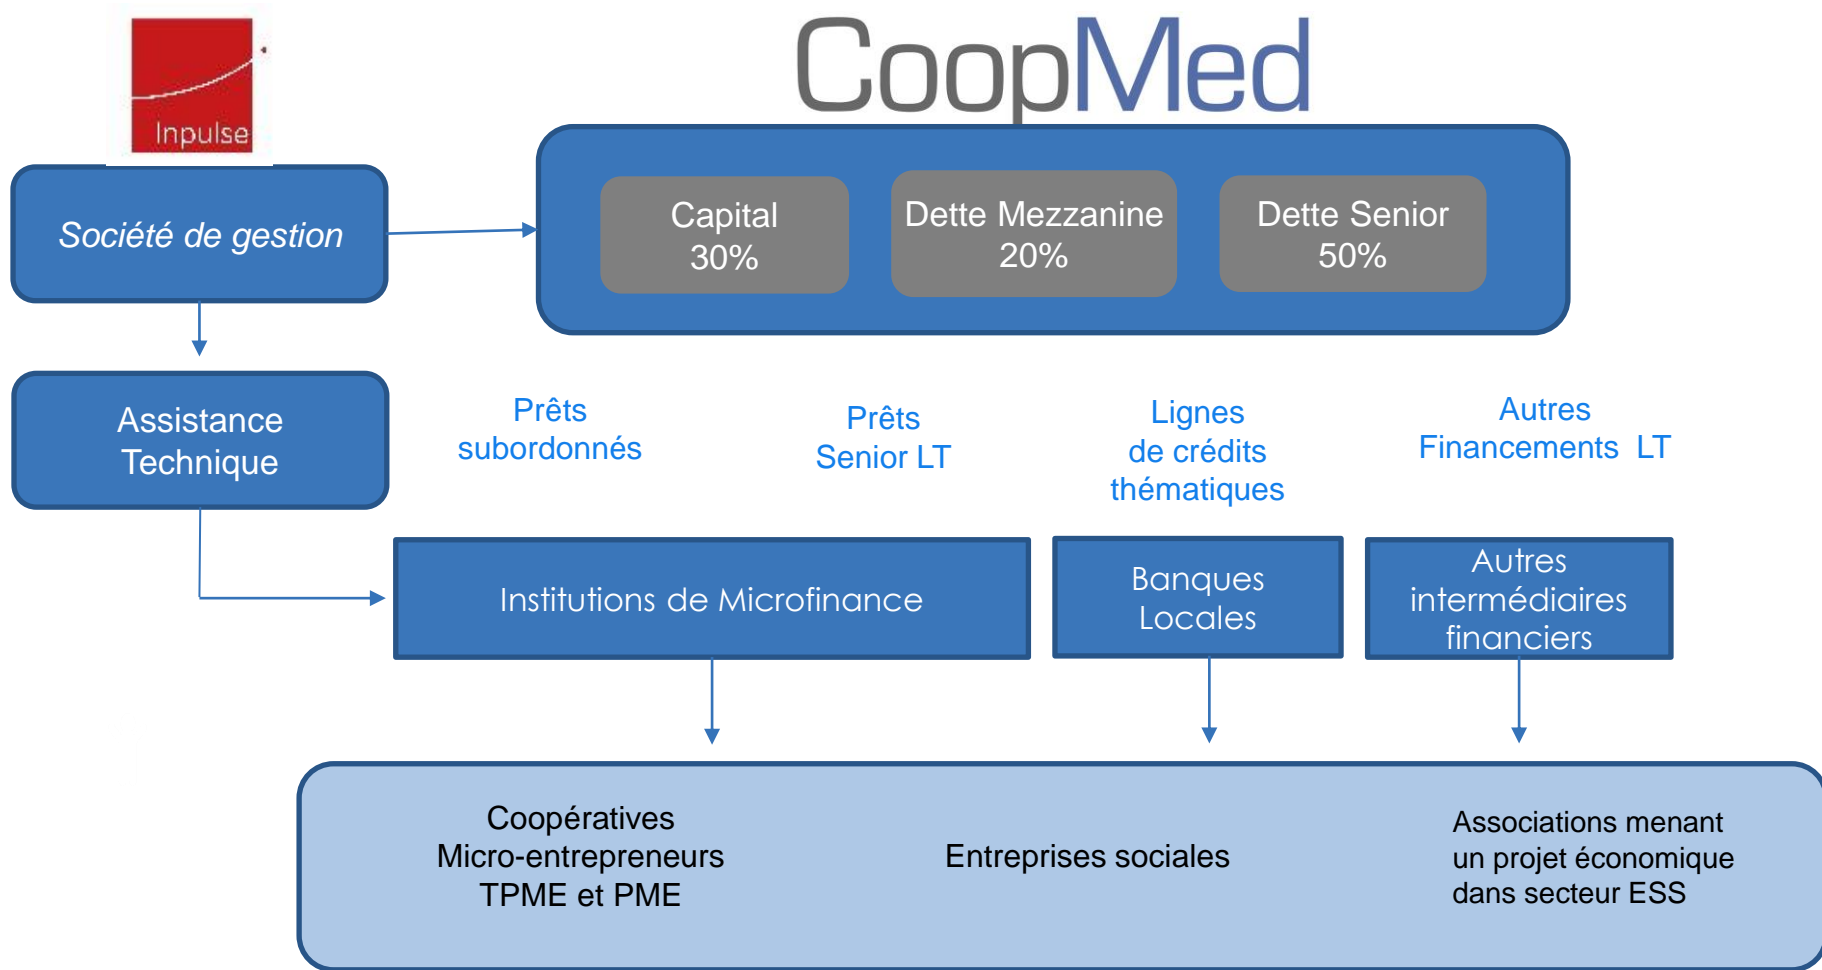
Inpulse

CoopMed

Société de gestion

Capital
30%

Dette Mezzanine
20%

Dette Senior
50%

Assistance Technique

Prêts subordonnés

Prêts Senior LT

Lignes de crédits thématiques

Autres Financements LT

Institutions de Microfinance

Banques Locales

Autres intermédiaires financiers

Coopératives
Micro-entrepreneurs
TPME et PME

Entreprises sociales

Associations menant un projet économique dans secteur ESS